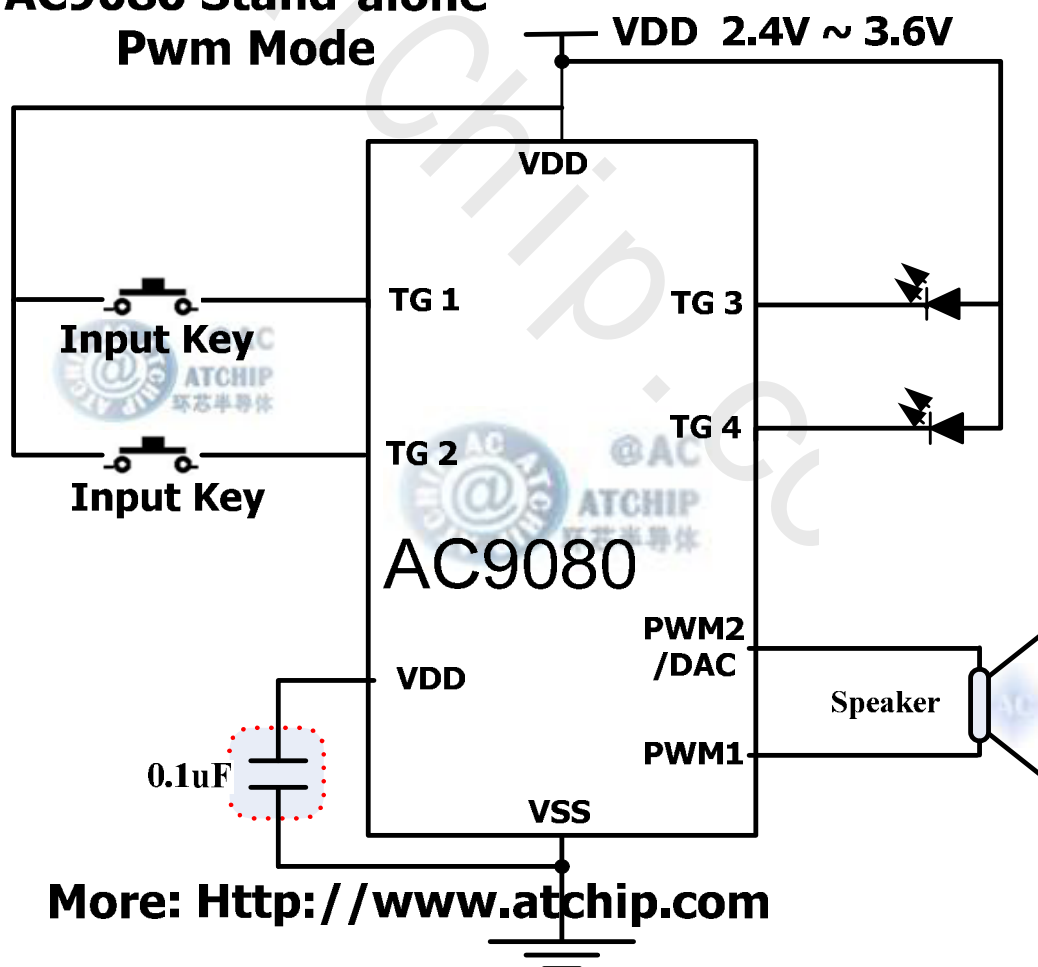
AC9080 Stand-alone
Pwm Mode

VDD 2.4V ~ 3.6V

VDD

TG 1

Input Key

TG 2

Input Key

TG 3

TG 4

AC9080

PWM2 /DAC

Speaker

PWM1

VDD

0.1uF

VSS

More: Http://www.atchip.com

@AC ATCHIP 环芯半导体

@AC ATCHIP 环芯半导体

atchip.cc